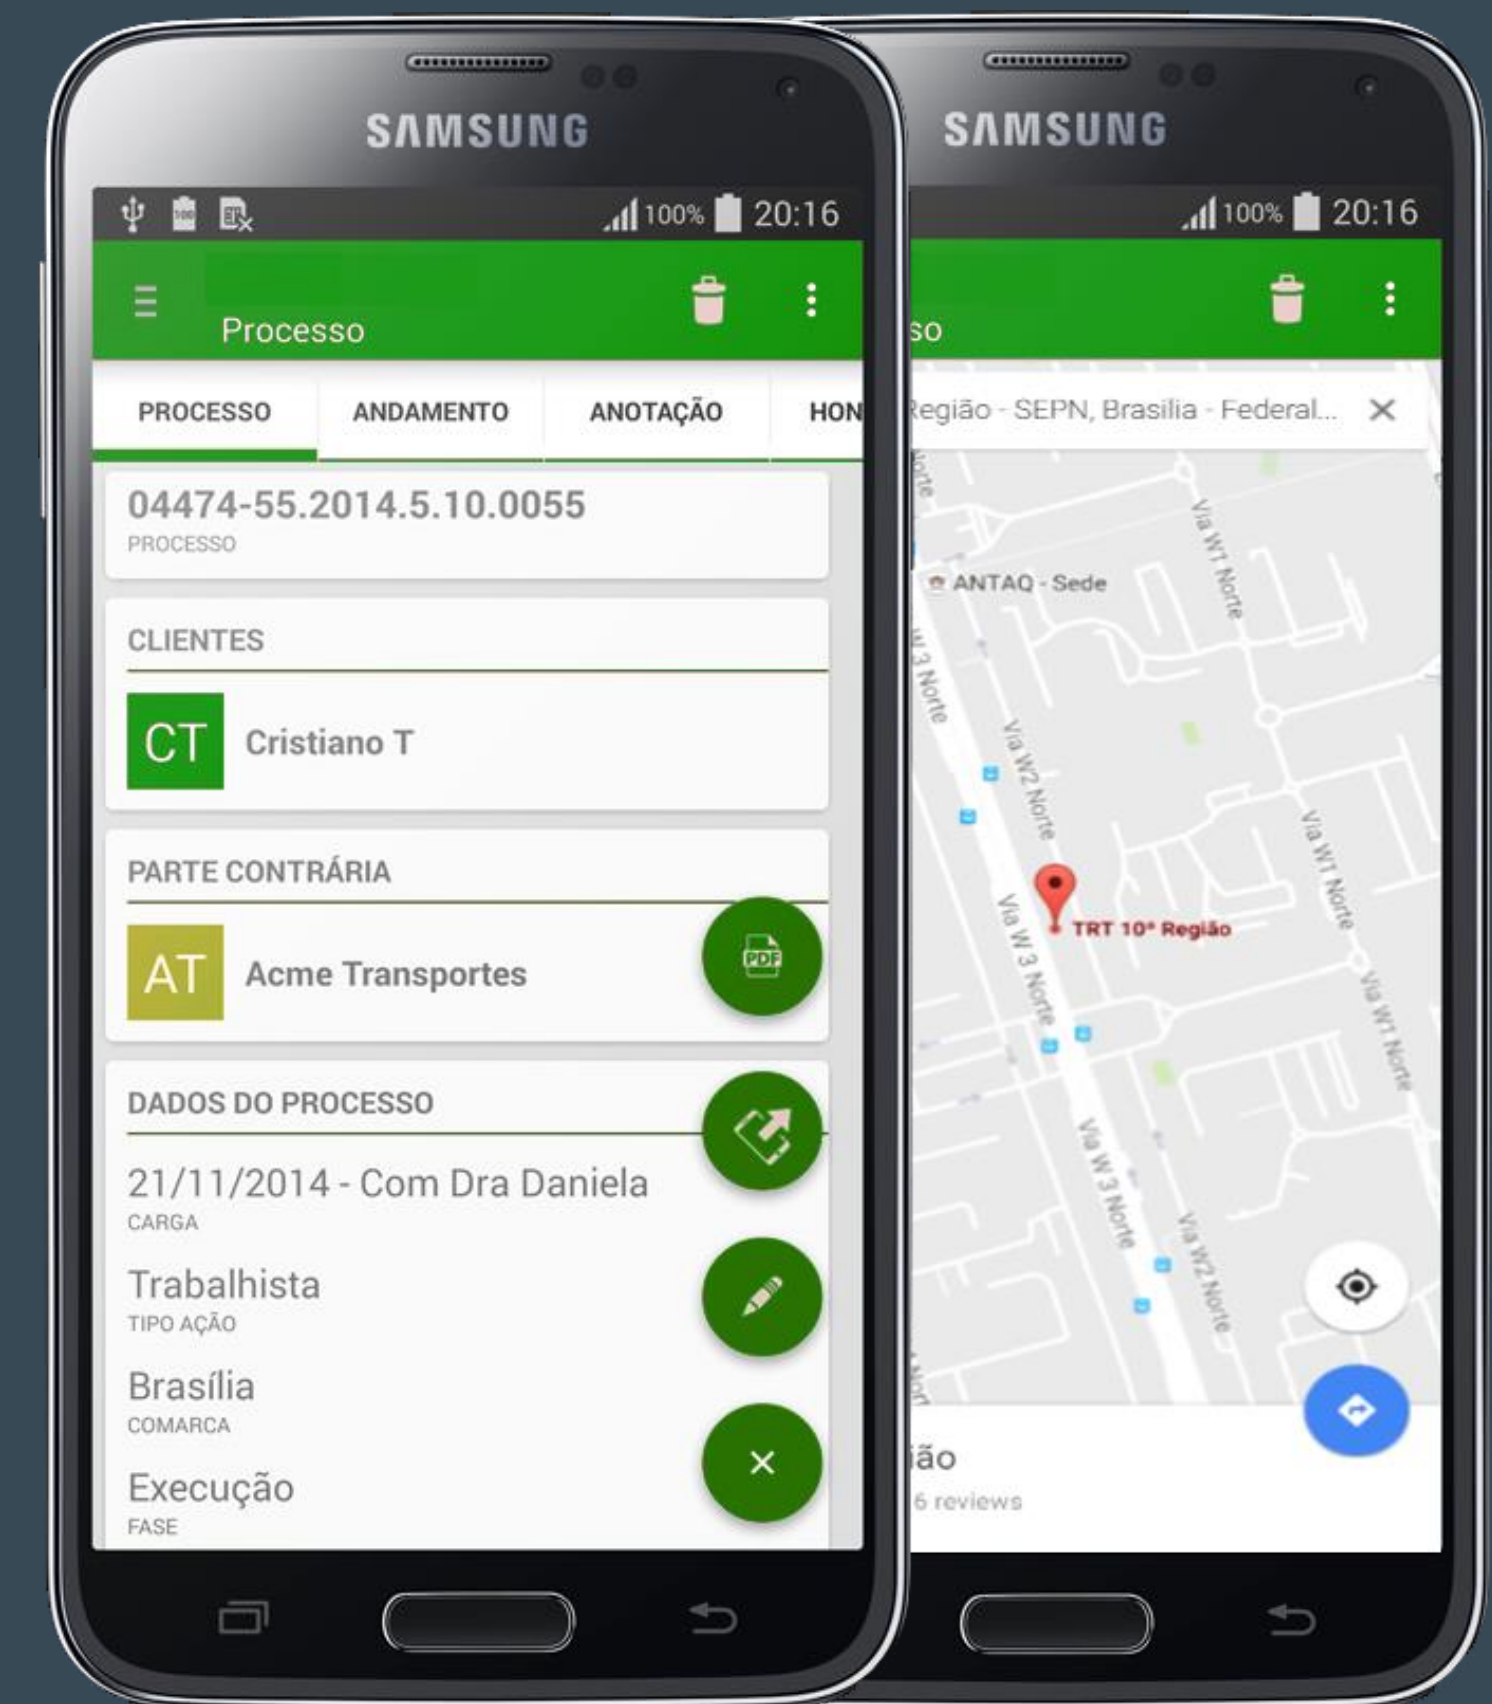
SAMSUNG

100% 20:16

Processo

PROCESSO ANDAMENTO ANOTAÇÃO HON

04474-55.2014.5.10.0055
PROCESSO

CLIENTES

CT Cristiano T

PARTE CONTRÁRIA

AT Acme Transportes

PDF

DADOS DO PROCESSO

21/11/2014 - Com Dra Daniela
CARGA

Trabalhista
TIPO AÇÃO

Brasília
COMARCA

Execução
FASE

×

SAMSUNG

100% 20:16

so

Região - SEPN, Brasilia - Federal... ×

ANTAQ - Sede

Via W1 Norte

Via W2 Norte

Via W 3 Norte

TRT 10ª Região

Via W1 Norte

Via W1 Norte

Via W 3 Norte

Via W2 Norte

ião

6 reviews